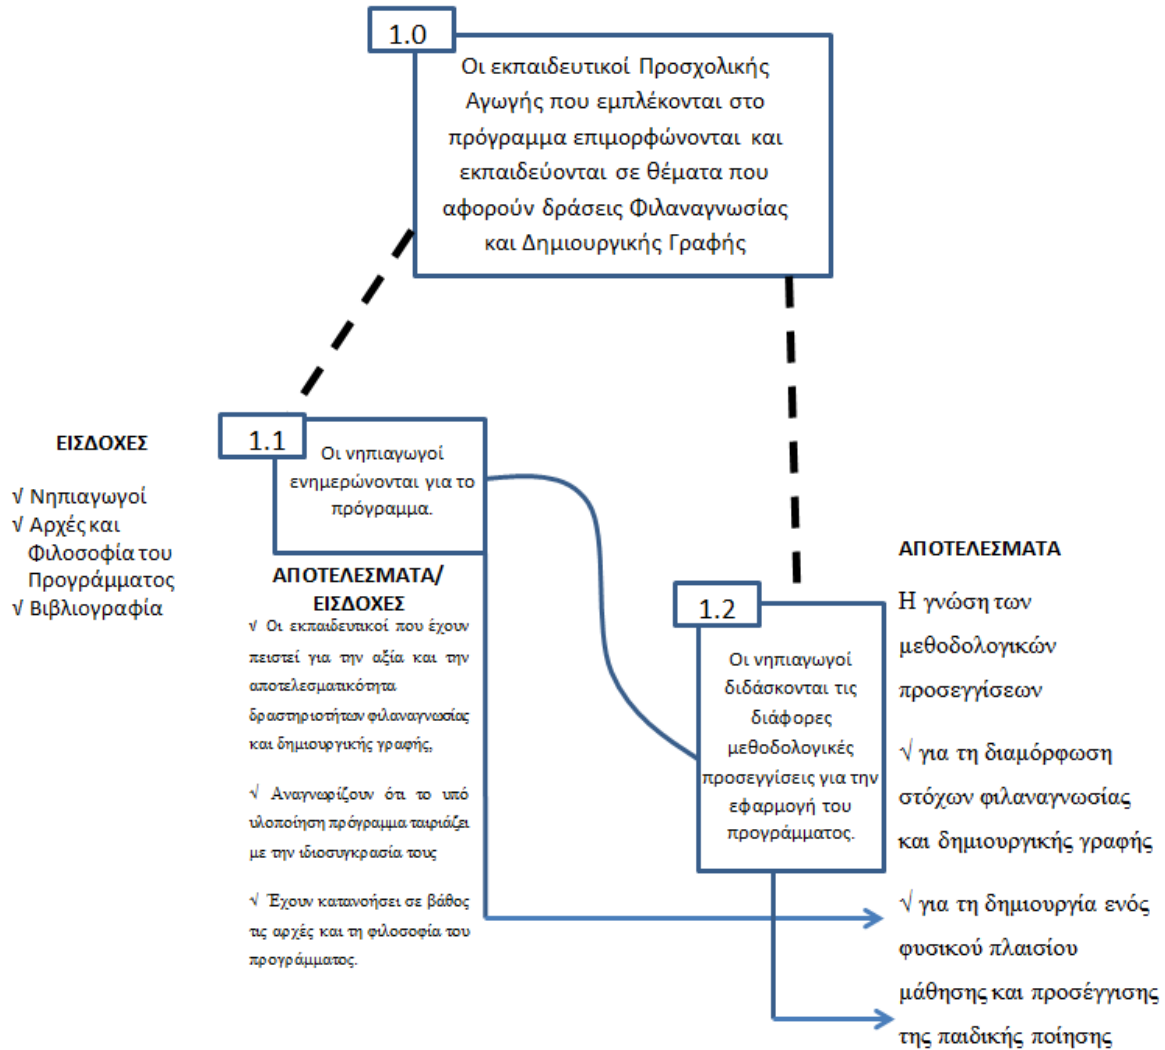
1.0

Οι εκπαιδευτικοί Προσχολικής Αγωγής που εμπλέκονται στο πρόγραμμα επιμορφώνονται και εκπαιδεύονται σε θέματα που αφορούν δράσεις Φιλαναγνωσίας και Δημιουργικής Γραφής

ΕΙΣΔΟΧΕΣ

√ Νηπιαγωγοί
√ Αρχές και Φιλοσοφία του Προγράμματος
√ Βιβλιογραφία

1.1

Οι νηπιαγωγοί ενημερώνονται για το πρόγραμμα.

ΑΠΟΤΕΛΕΣΜΑΤΑ/ ΕΙΣΔΟΧΕΣ

√ Οι εκπαιδευτικοί που έχουν πειστεί για την αξία και την αποτελεσματικότητα δραστηριοτήτων φιλαναγνωσίας και δημιουργικής γραφής,

√ Αναγνωρίζουν ότι το υπό υλοποίηση πρόγραμμα ταιριάζει με την ιδιοσυγκρασία τους

√ Έχουν κατανοήσει σε βάθος τις αρχές και τη φιλοσοφία του προγράμματος.

1.2

Οι νηπιαγωγοί διδάσκονται τις διάφορες μεθοδολογικές προσεγγίσεις για την εφαρμογή του προγράμματος.

ΑΠΟΤΕΛΕΣΜΑΤΑ

Η γνώση των μεθοδολογικών προσεγγίσεων

√ για τη διαμόρφωση στόχων φιλαναγνωσίας και δημιουργικής γραφής

√ για τη δημιουργία ενός φυσικού πλαισίου μάθησης και προσέγγισης της παιδικής ποίησης